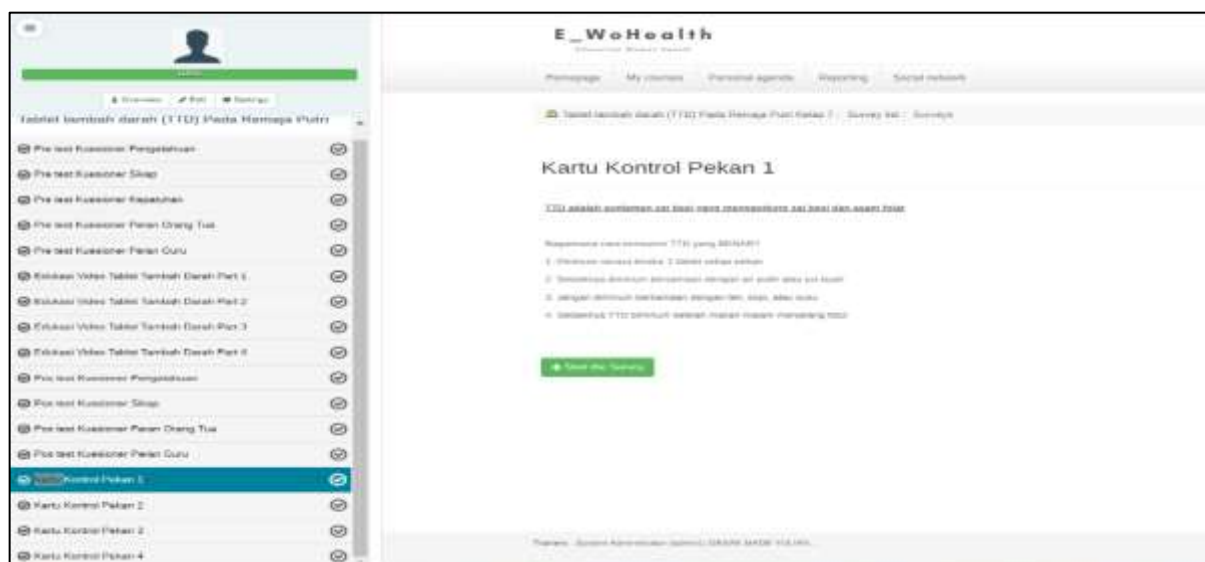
Tablet tambah darah (TTD) Pada Remaja Putri

Pre test Kuesioner Pengetahuan
Pre test Kuesioner Sikap
Pre test Kuesioner Kepatuhan
Pre test Kuesioner Peran Orang Tua
Pre test Kuesioner Peran Guru
Edukasi Video Tablet Tambah Darah Part 1
Edukasi Video Tablet Tambah Darah Part 2
Edukasi Video Tablet Tambah Darah Part 3
Edukasi Video Tablet Tambah Darah Part 4
Post test Kuesioner Pengetahuan
Post test Kuesioner Sikap
Post test Kuesioner Peran Orang Tua
Post test Kuesioner Peran Guru
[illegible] Kontrol Pekan 1
Kartu Kontrol Pekan 2
Kartu Kontrol Pekan 3
Kartu Kontrol Pekan 4

E_WoHealth

Homepage My courses Personal agenda Reporting Social network

Tablet tambah darah (TTD) Pada Remaja Putri Kelas 7 / Survey list / Surveys

Kartu Kontrol Pekan 1

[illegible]

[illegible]
1. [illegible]
2. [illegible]
3. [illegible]
4. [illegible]

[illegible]

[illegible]